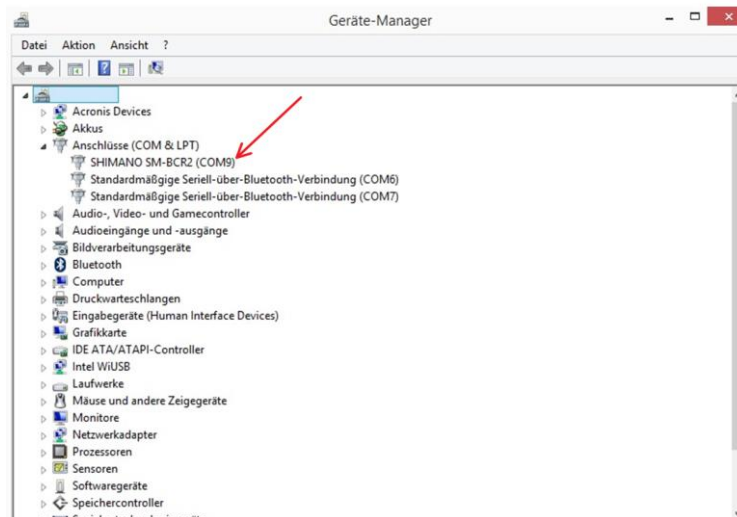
Geräte-Manager

Datei Aktion Ansicht ?

Acronis Devices
Akkus
Anschlüsse (COM & LPT)
SHIMANO SM-BCR2 (COM9)
Standardmäßige Seriell-über-Bluetooth-Verbindung (COM6)
Standardmäßige Seriell-über-Bluetooth-Verbindung (COM7)
Audio-, Video- und Gamecontroller
Audioeingänge und -ausgänge
Bildverarbeitungsgeräte
Bluetooth
Computer
Druckwarteschlangen
Eingabegeräte (Human Interface Devices)
Grafikkarte
IDE ATA/ATAPI-Controller
Intel WiUSB
Laufwerke
Mäuse und andere Zeigegeräte
Monitore
Netzwerkadapter
Prozessoren
Sensoren
Softwaregeräte
Speichercontroller
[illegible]